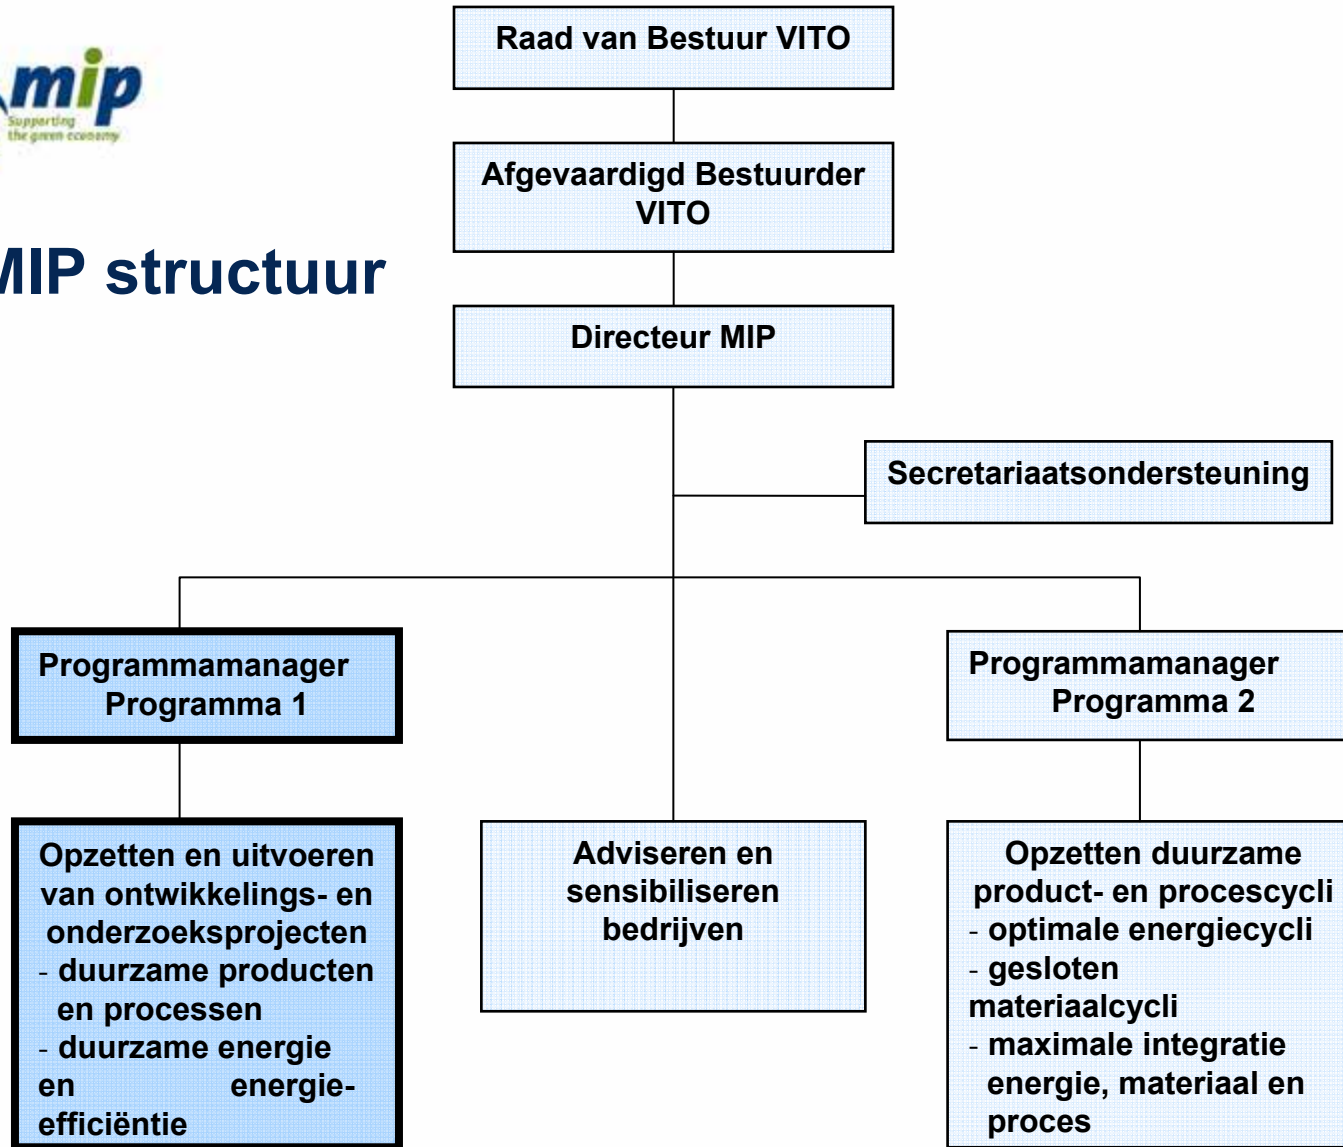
mip
Supporting the green economy

MIP structuur

Raad van Bestuur VITO

Afgevaardigd Bestuurder VITO

Directeur MIP

Secretariaatsondersteuning

Programmamanager Programma 1

Programmamanager Programma 2

Opzetten en uitvoeren van ontwikkelings- en onderzoeksprojecten
- duurzame producten en processen
- duurzame energie en energie-efficiëntie

Adviseren en sensibiliseren bedrijven

Opzetten duurzame product- en procescycli
- optimale energiecycli
- gesloten materiaalcycli
- maximale integratie energie, materiaal en proces